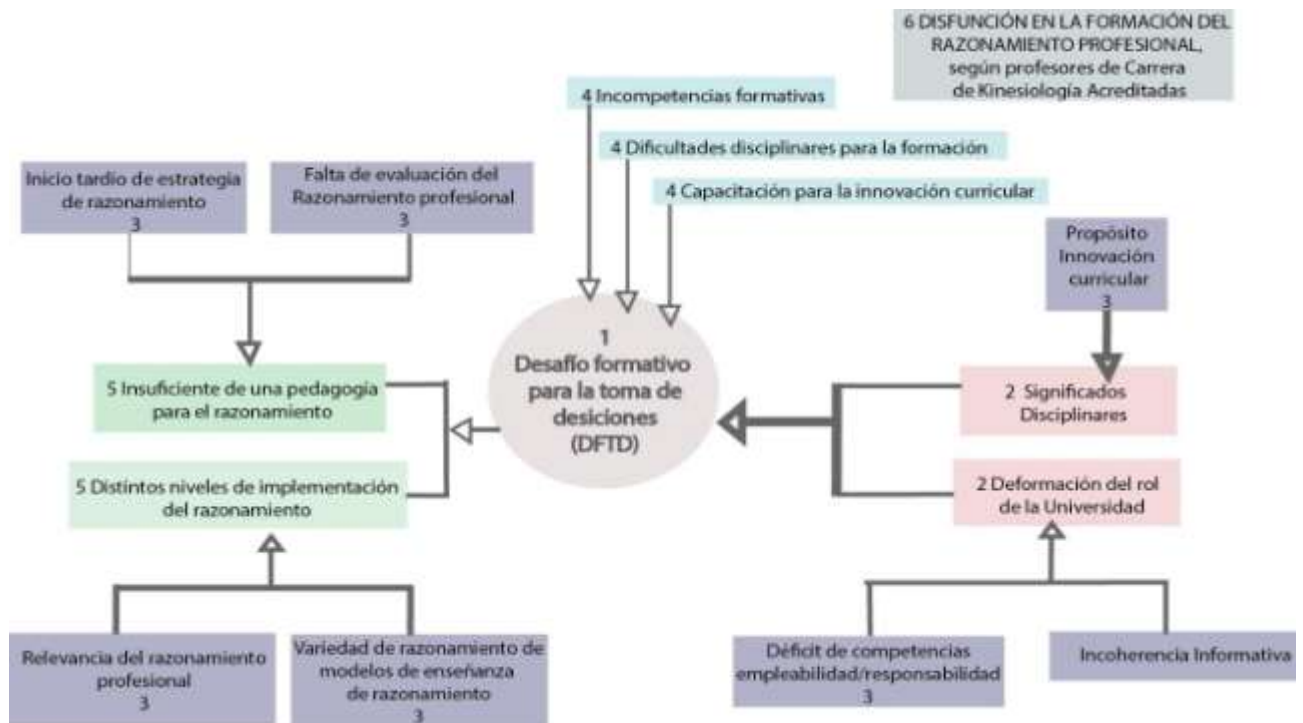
6 DISFUNCIÓN EN LA FORMACIÓN DEL RAZONAMIENTO PROFESIONAL, según profesores de Carrera de Kinesiología Acreditadas

4 Incompetencias formativas

4 Dificultades disciplinares para la formación

4 Capacitación para la innovación curricular

Inicio tardío de estrategia de razonamiento
3

Falta de evaluación del Razonamiento profesional
3

Propósito Innovación curricular
3

1
Desafío formativo para la toma de desiciones
(DFTD)

5 Insuficiente de una pedagogía para el razonamiento

5 Distintos niveles de implementación del razonamiento

2 Significados Disciplinares

2 Deformación del rol de la Universidad

Relevancia del razonamiento profesional
3

Variedad de razonamiento de modelos de enseñanza de razonamiento
3

Déficit de competencias empleabilidad/responsabilidad
3

Incoherencia Informativa